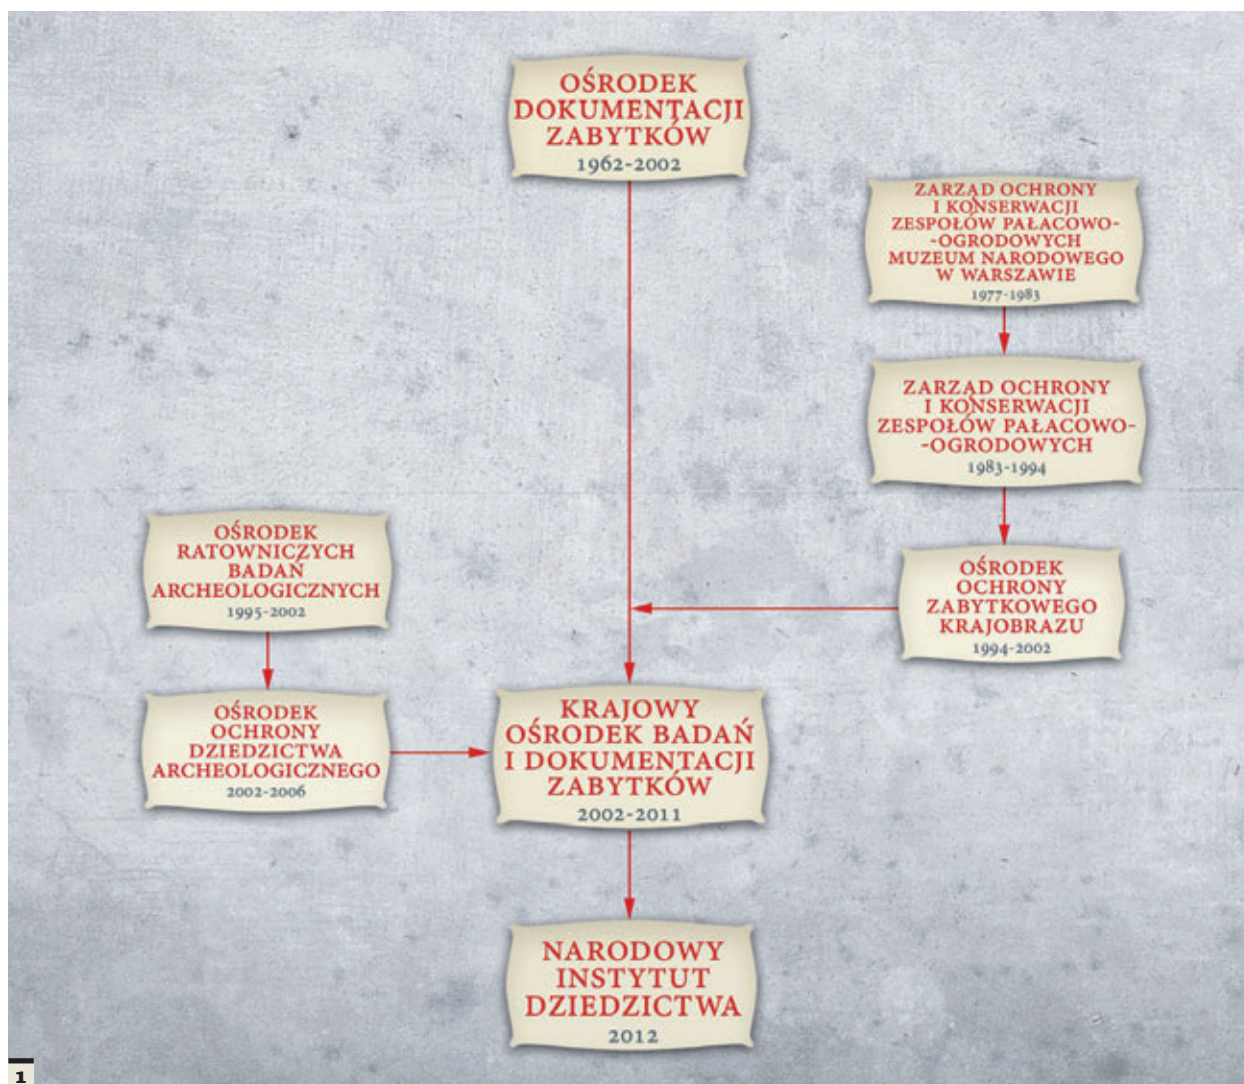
OŚRODEK DOKUMENTACJI ZABYTKÓW
1962-2002

ZARZĄD OCHRONY I KONSERWACJI ZESPOŁÓW PAŁACOWO--OGRODOWYCH MUZEUM NARODOWEGO W WARSZAWIE
1977-1983

ZARZĄD OCHRONY I KONSERWACJI ZESPOŁÓW PAŁACOWO--OGRODOWYCH
1983-1994

OŚRODEK RATOWNICZYCH BADAŃ ARCHEOLOGICZNYCH
1995-2002

OŚRODEK OCHRONY ZABYTKOWEGO KRAJOBRAZU
1994-2002

OŚRODEK OCHRONY DZIEDZICTWA ARCHEOLOGICZNEGO
2002-2006

KRAJOWY OŚRODEK BADAŃ I DOKUMENTACJI ZABYTKÓW
2002-2011

NARODOWY INSTYTUT DZIEDZICTWA
2012

1